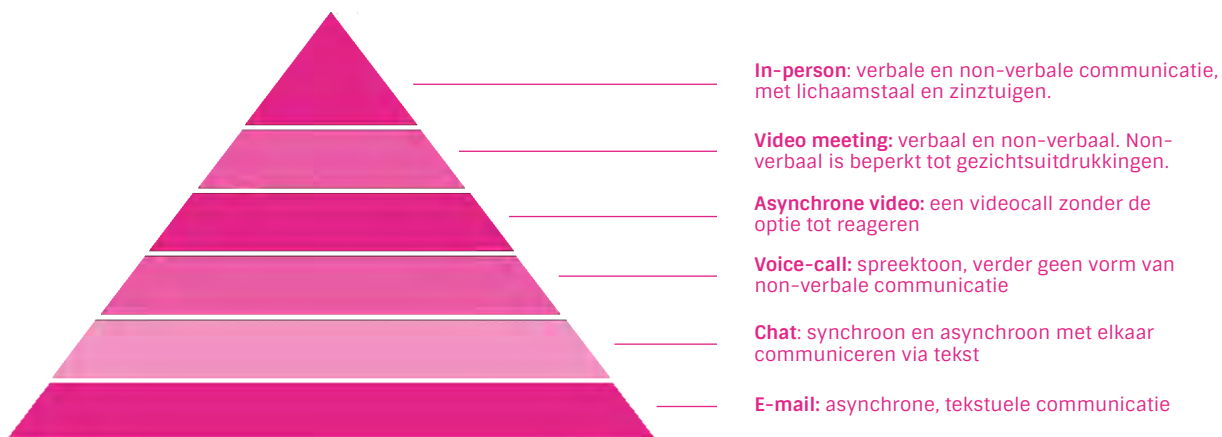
**In-person**: verbale en non-verbale communicatie, met lichaamstaal en zinztuigen.

**Video meeting:** verbaal en non-verbaal. Non-verbaal is beperkt tot gezichtsuitdrukkingen.

**Asynchrone video:** een videocall zonder de optie tot reageren

**Voice-call:** spreektoon, verder geen vorm van non-verbale communicatie

**Chat**: synchroon en asynchroon met elkaar communiceren via tekst

**E-mail:** asynchrone, tekstuele communicatie